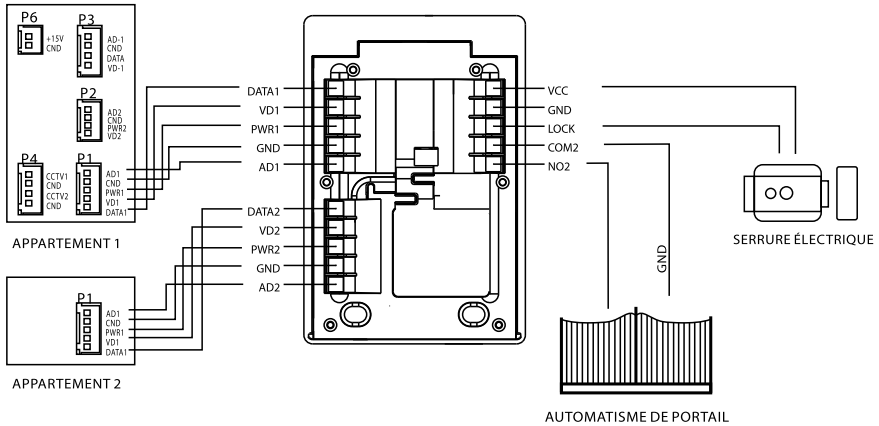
P6
+15V
CND

P3
AD-1
CND
DATA
VD-1

P2
AD2
CND
PWR2
VD2

P4
CCTV1
CND
CCTV2
CND

P1
AD1
CND
PWR1
VD1
DATA1

APPARTEMENT 1

P1
AD1
CND
PWR1
VD1
DATA1

APPARTEMENT 2

DATA1
VD1
PWR1
GND
AD1

DATA2
VD2
PWR2
GND
AD2

VCC
GND
LOCK
COM2
NO2

GND

SERRURE ÉLECTRIQUE

AUTOMATISME DE PORTAIL